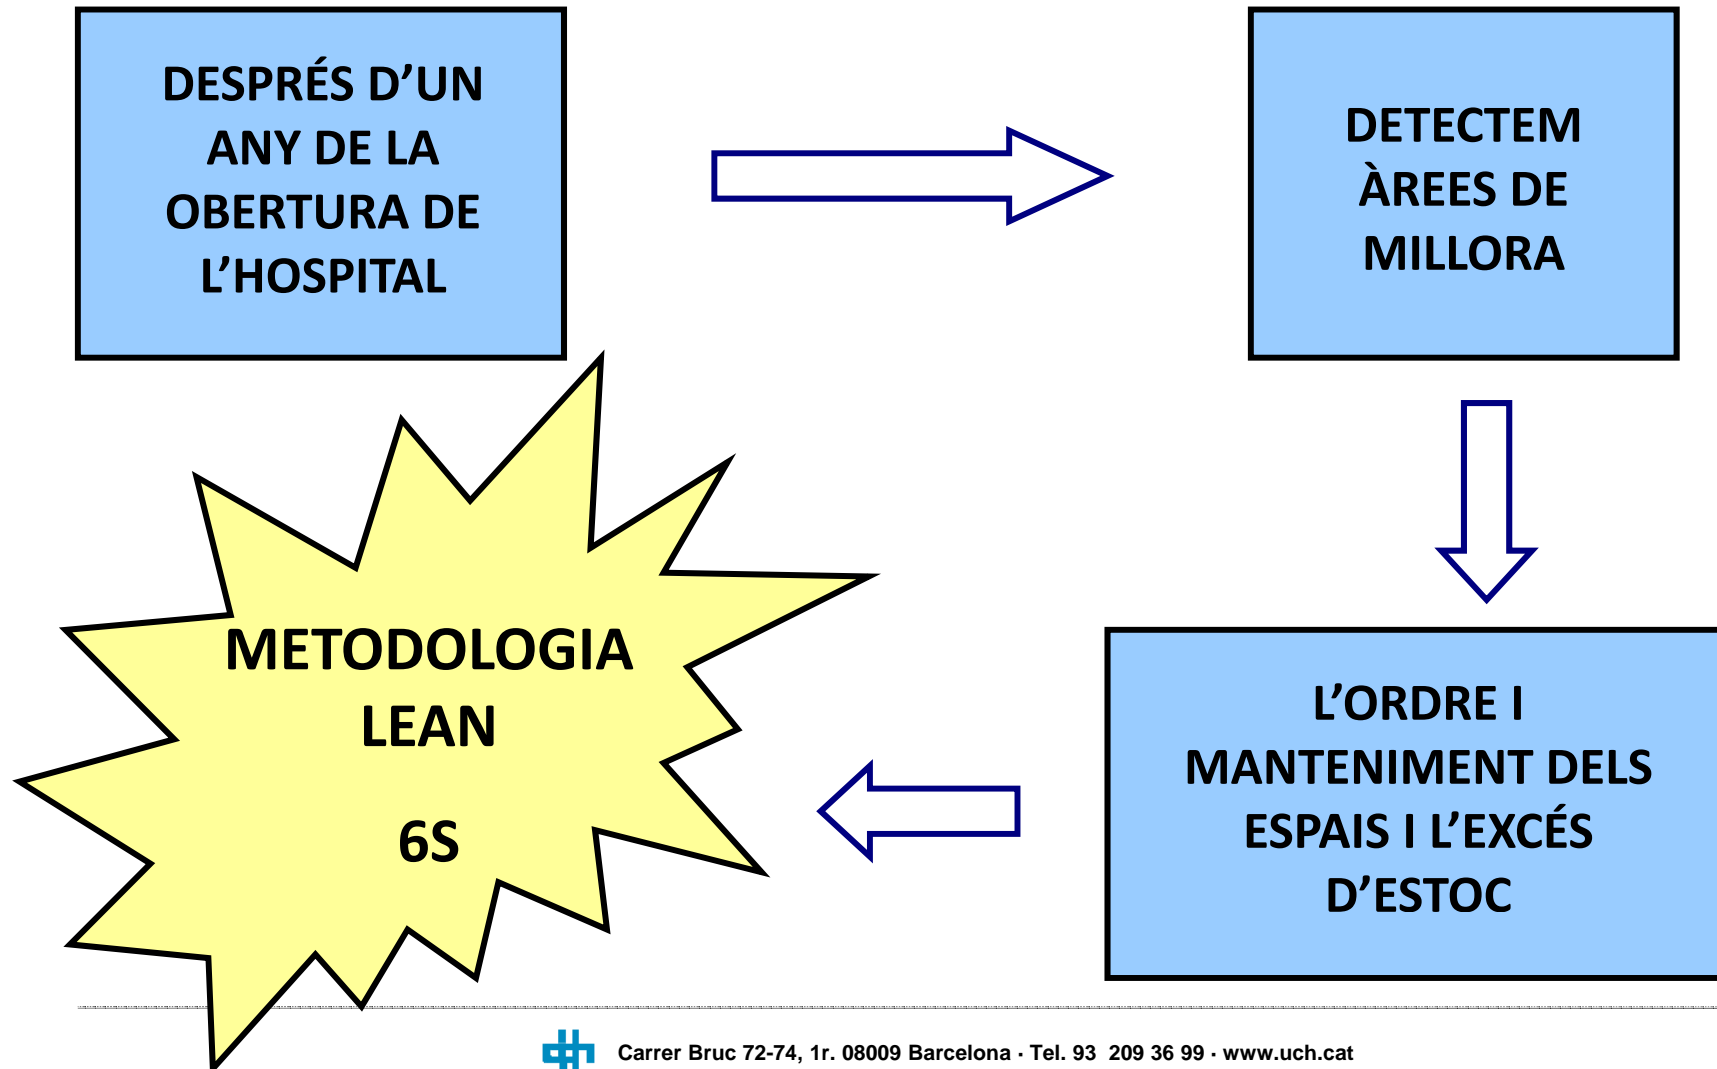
DESPRÉS D'UN ANY DE LA OBERTURA DE L'HOSPITAL

DETECTEM ÀREES DE MILLORA

L'ORDRE I MANTENIMENT DELS ESPAIS I L'EXCÉS D'ESTOC

METODOLOGIA LEAN

6S

Carrer Bruc 72-74, 1r. 08009 Barcelona · Tel. 93 209 36 99 · www.uch.cat